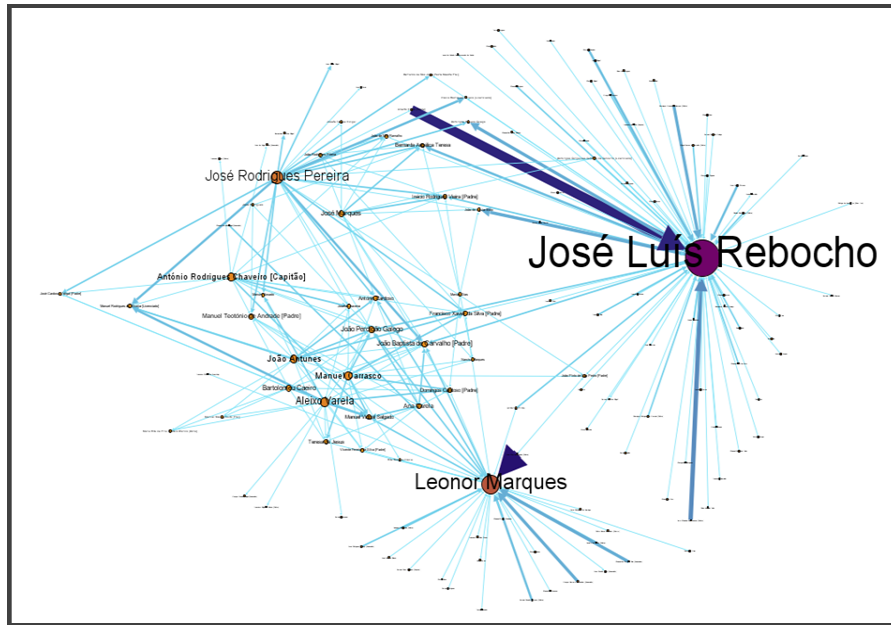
José Luís Rebocho

José Rodrigues Pereira

Leonor Marques

António Rodrigues Chaveiro [Capitão]

Manuel Teotónio de Andrade [Padre]

João Antunes

Manuel Carrasco

Bartolomeu Castro

Aleixo Varela

João Pereira Gallego

João Baptista de Carvalho [Padre]

Francisco Xavier da Silva [Padre]

Bernardo Angélica Teresa

José Marques

Manuel Vidal Salgado

Teresa de Jesus

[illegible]